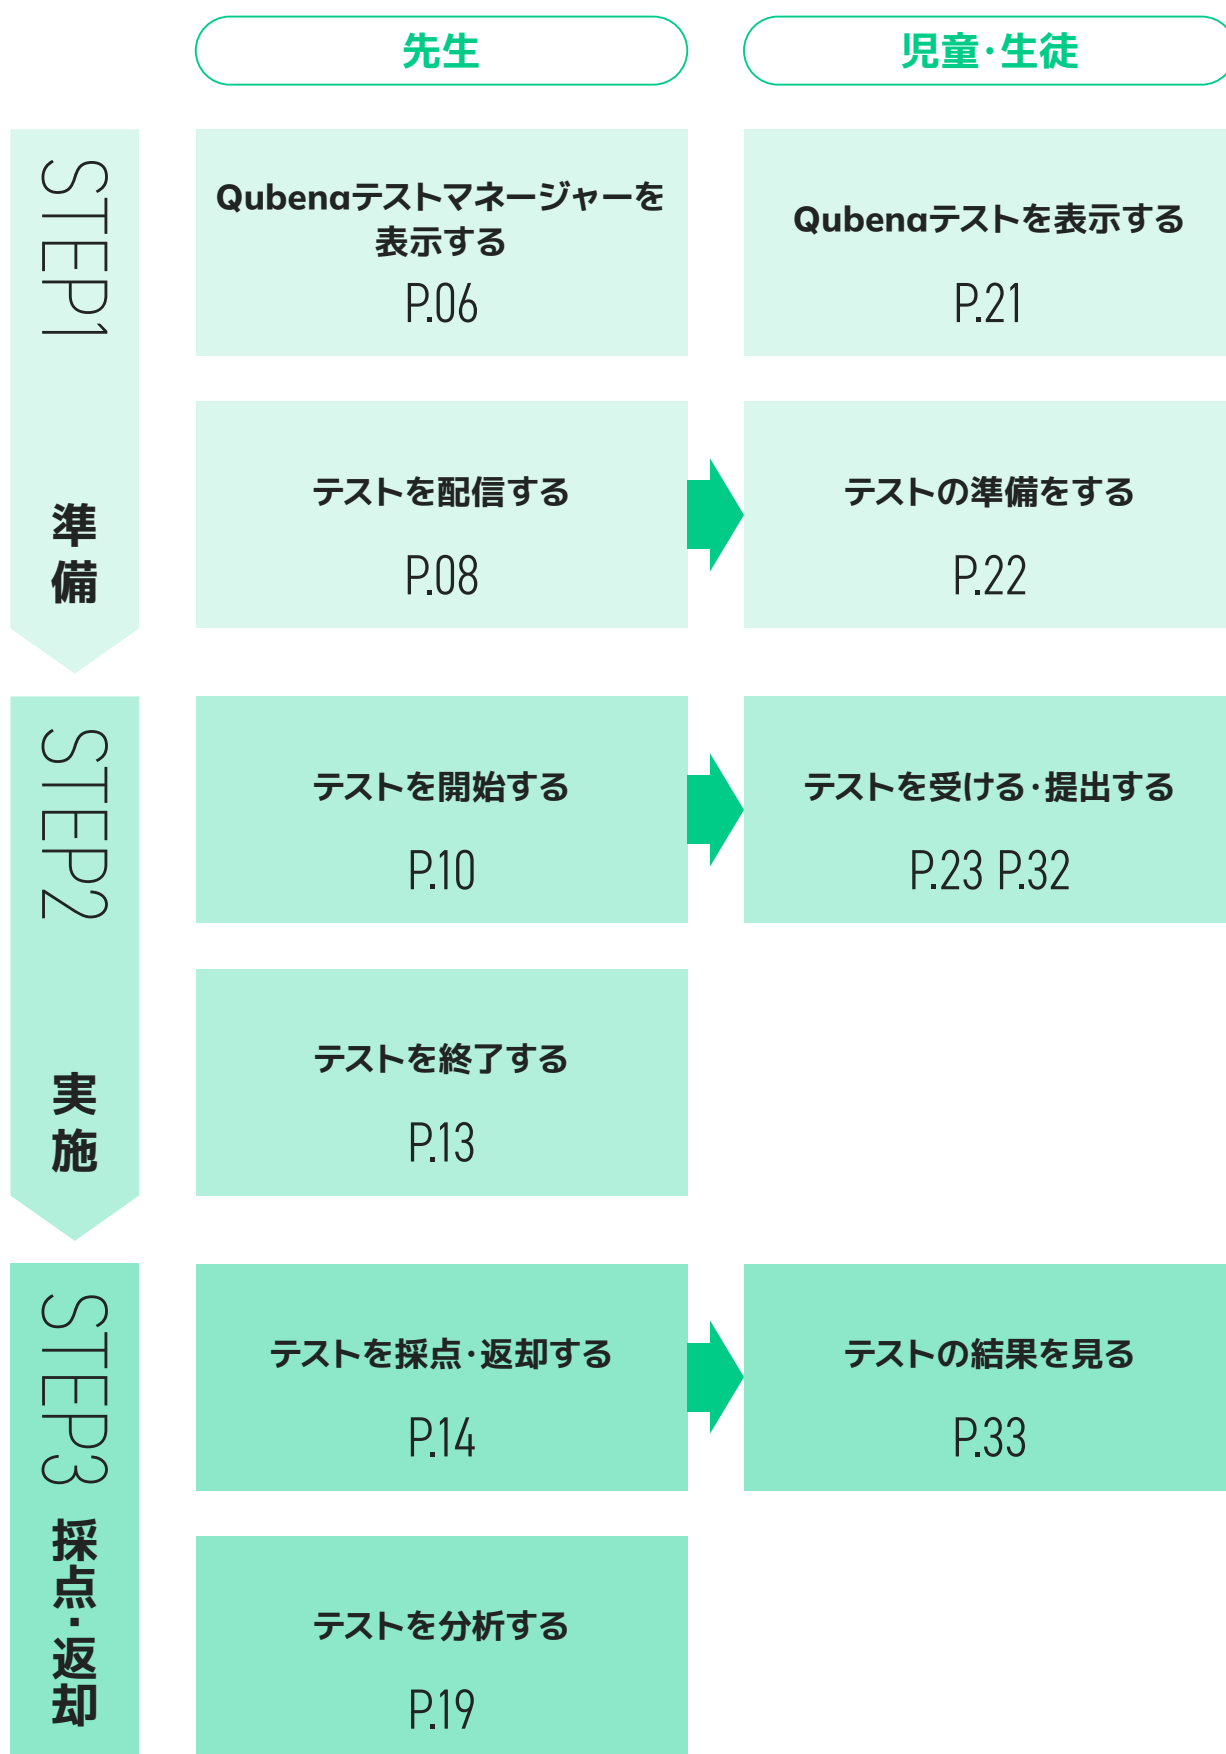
先生

児童・生徒

STEP1 準備

Qubenaテストマネージャーを表示する
P.06

Qubenaテストを表示する
P.21

テストを配信する
P.08

テストの準備をする
P.22

STEP2 実施

テストを開始する
P.10

テストを受ける・提出する
P.23 P.32

テストを終了する
P.13

STEP3 採点・返却

テストを採点・返却する
P.14

テストの結果を見る
P.33

テストを分析する
P.19